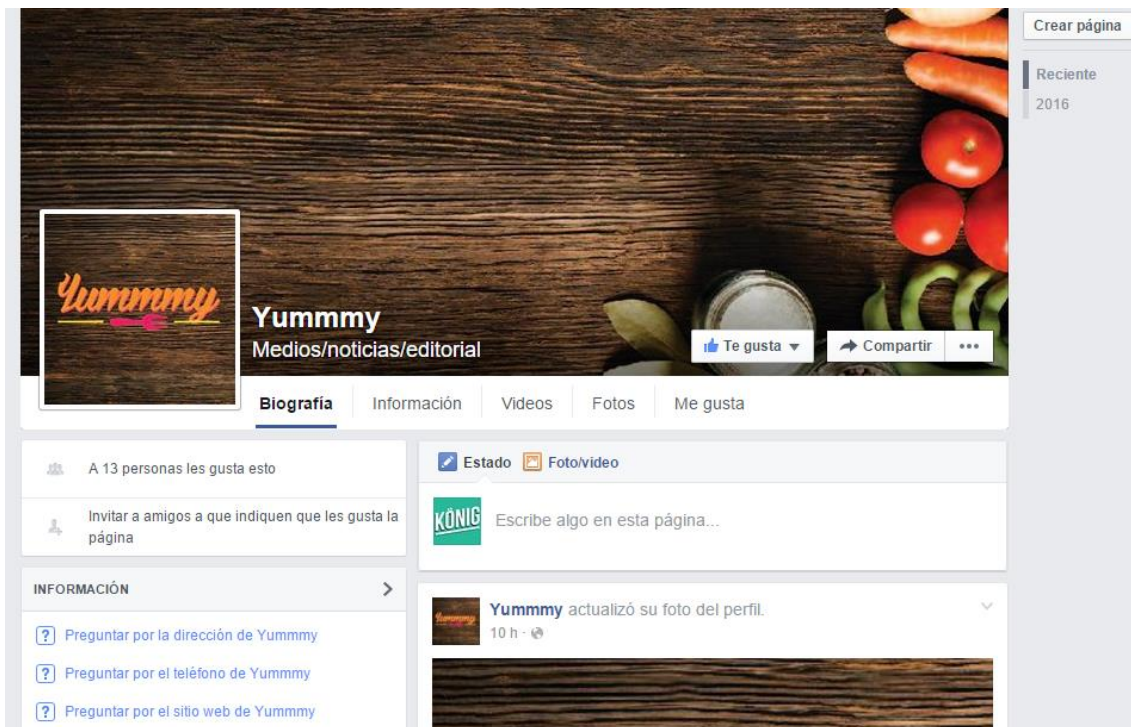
Crear página

Reciente
2016

Yummmy

Yummmy
Medios/noticias/editorial

Te gusta ▾
Compartir
•••

Biografía
Información
Videos
Fotos
Me gusta

A 13 personas les gusta esto

Invitar a amigos a que indiquen que les gusta la página

INFORMACIÓN

Preguntar por la dirección de Yummmy
Preguntar por el teléfono de Yummmy
Preguntar por el sitio web de Yummmy

Estado
Foto/video

KÖNIG
Escribe algo en esta página...

Yummmy actualizó su foto del perfil.
10 h ·